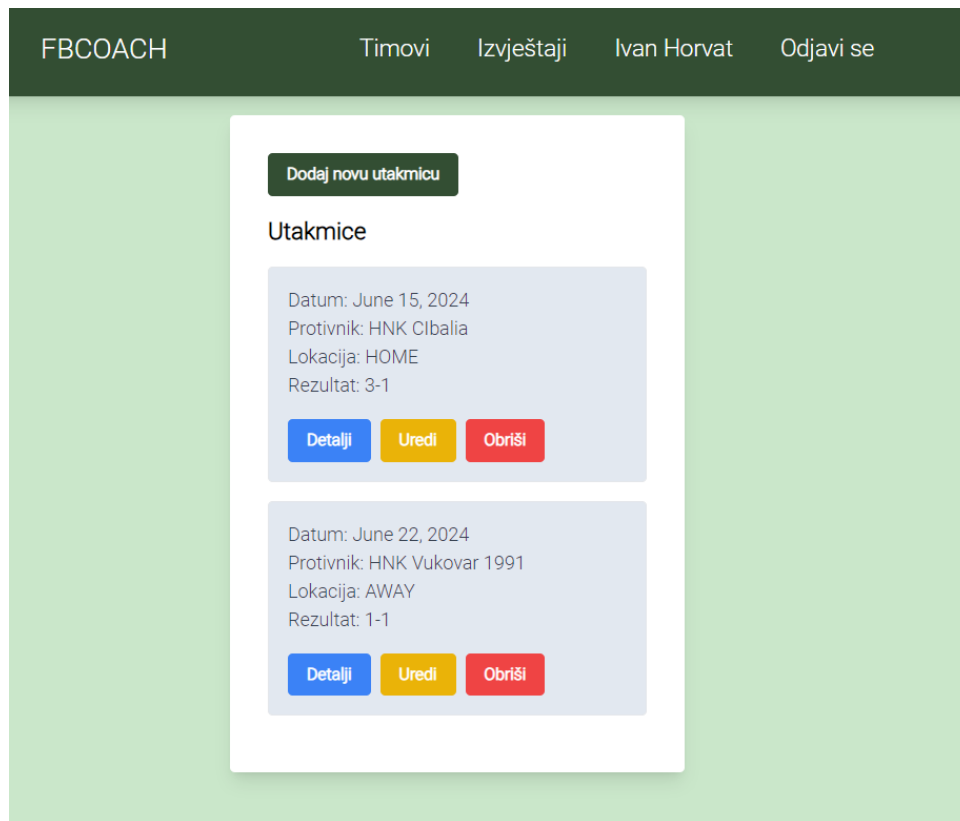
FBCOACH

Timovi Izvještaji Ivan Horvat Odjavi se

Dodaj novu utakmicu

Utakmice

Datum: June 15, 2024
Protivnik: HNK CIbalia
Lokacija: HOME
Rezultat: 3-1

Detalji Uredi Obriši

Datum: June 22, 2024
Protivnik: HNK Vukovar 1991
Lokacija: AWAY
Rezultat: 1-1

Detalji Uredi Obriši